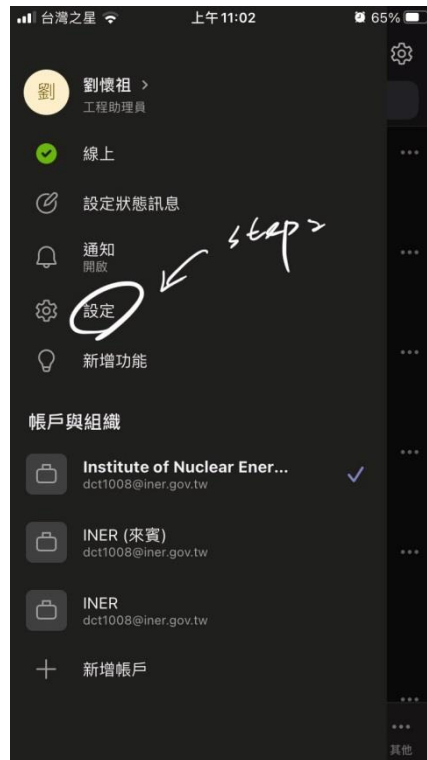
台灣之星 上午11:02 65%

劉 劉懷祖 >
工程助理員

線上

設定狀態訊息

通知
開啟

step 2

設定

新增功能

帳戶與組織

Institute of Nuclear Ener...
dct1008@iner.gov.tw

INER (來賓)
dct1008@iner.gov.tw

INER
dct1008@iner.gov.tw

新增帳戶

其他